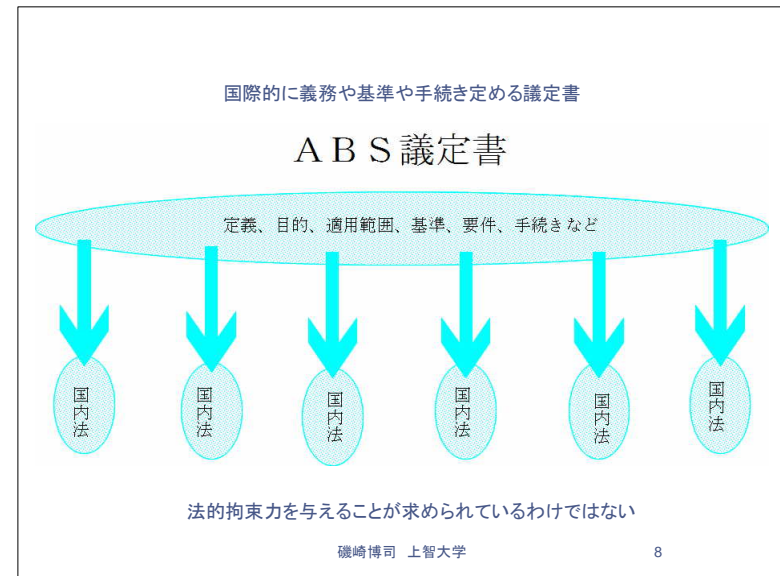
国際的に義務や基準や手続き定める議定書

ＡＢＳ議定書

定義、目的、適用範囲、基準、要件、手続きなど

国内法

国内法

国内法

国内法

国内法

国内法

法的拘束力を与えることが求められているわけではない

磯崎博司　上智大学

8